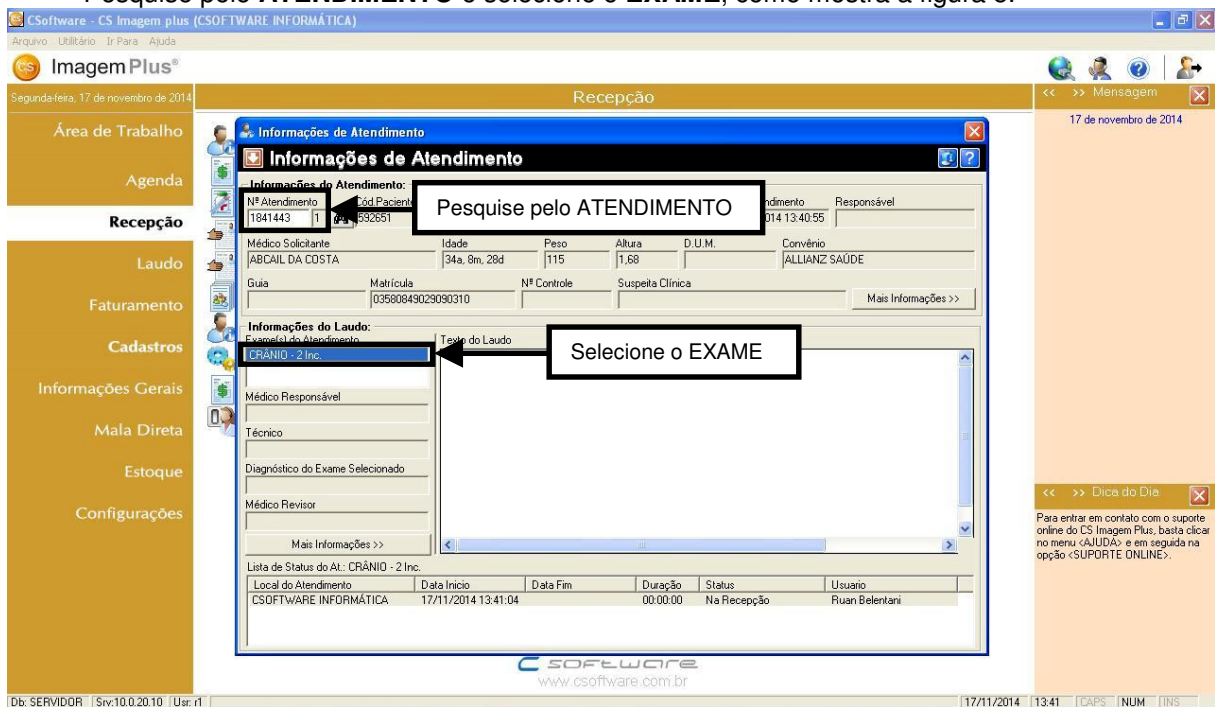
Pesquise pelo ATENDIMENTO e selecione o EXAME, como mostra a figura 3.

CSoftware - CS Imagem plus (CSOFTWARE INFORMÁTICA)

Arquivo Utilitário Ir Para Ajuda

Imagem Plus®

Segunda-feira, 17 de novembro de 2014

Recepção

<< >> Mensagem

17 de novembro de 2014

Área de Trabalho

Agenda

Recepção

Laudo

Faturamento

Cadastros

Informações Gerais

Mala Direta

Estoque

Configurações

Informações de Atendimento

Informações de Atendimento

Informações do Atendimento:

Nº Atendimento
1841443 1

Cód.Paciente
592651

Pesquise pelo ATENDIMENTO

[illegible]ndimento
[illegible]014 13:40:55

Responsável

Médico Solicitante
ABCAIL DA COSTA

Idade
34a, 8m, 28d

Peso
115

Altura
1,68

D.U.M.

Convênio
ALLIANZ SAÚDE

Guia

Matrícula
03580849029090310

Nº Controle

Suspeita Clínica

Mais Informações >>

Informações do Laudo:

Exame(s) do Atendimento
CRÂNIO - 2 Inc.

Texto do Laudo

Selecione o EXAME

Médico Responsável

Técnico

Diagnóstico do Exame Selecionado

Médico Revisor

Mais Informações >>

Lista de Status do At.: CRÂNIO - 2 Inc.

| Local do Atendimento | Data Inicio | Data Fim | Duração | Status | Usuario |
|---|---|---|---|---|---|
| CSOFTWARE INFORMÁTICA | 17/11/2014 13:41:04 | | 00:00:00 | Na Recepção | Ruan Belentani |

<< >> Dica do Dia

Para entrar em contato com o suporte online do CS Imagem Plus, basta clicar no menu <AJUDA> e em seguida na opção <SUPORTE ONLINE>.

CSoftware
www.csoftware.com.br

Db: SERVIDOR Srv:10.0.20.10 Usr: r1

17/11/2014 13:41 CAPS NUM INS